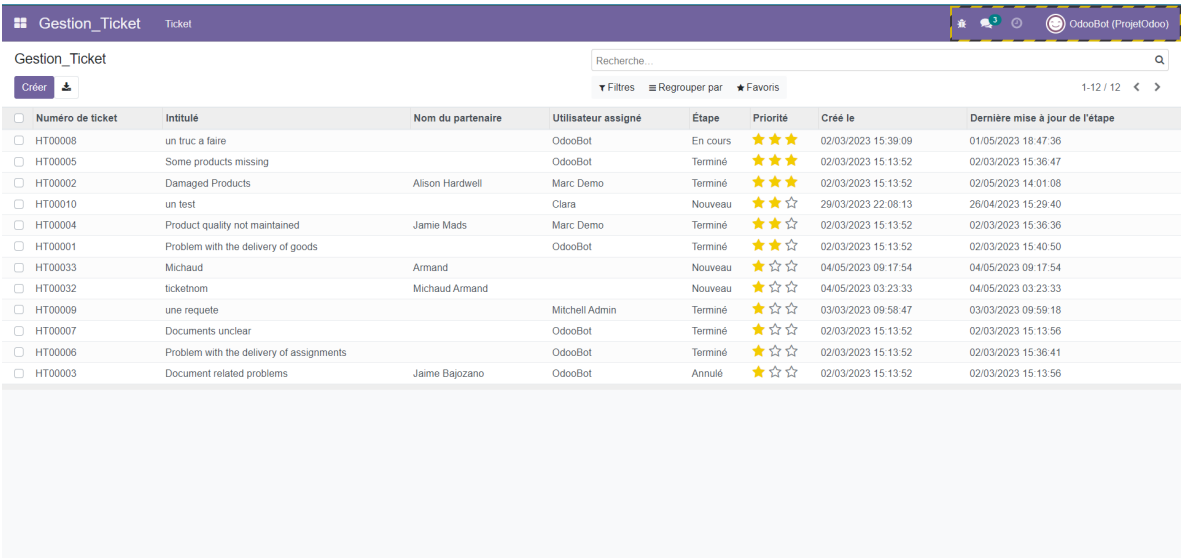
Gestion_Ticket Ticket

3 OdooBot (ProjetOdoo)

Gestion_Ticket

Recherche...

Créer

Filtres Regrouper par Favoris

1-12 / 12

| Numéro de ticket | Intitulé | Nom du partenaire | Utilisateur assigné | Étape | Priorité | Créé le | Dernière mise à jour de l'étape |
|---|---|---|---|---|---|---|---|
| HT00008 | un truc a faire | | OdooBot | En cours | ★★★ | 02/03/2023 15:39:09 | 01/05/2023 18:47:36 |
| HT00005 | Some products missing | | OdooBot | Terminé | ★★★ | 02/03/2023 15:13:52 | 02/03/2023 15:36:47 |
| HT00002 | Damaged Products | Alison Hardwell | Marc Demo | Terminé | ★★★ | 02/03/2023 15:13:52 | 02/05/2023 14:01:08 |
| HT00010 | un test | | Clara | Nouveau | ★★☆ | 29/03/2023 22:08:13 | 26/04/2023 15:29:40 |
| HT00004 | Product quality not maintained | Jamie Mads | Marc Demo | Terminé | ★★☆ | 02/03/2023 15:13:52 | 02/03/2023 15:36:36 |
| HT00001 | Problem with the delivery of goods | | OdooBot | Terminé | ★★☆ | 02/03/2023 15:13:52 | 02/03/2023 15:40:50 |
| HT00033 | Michaud | Armand | | Nouveau | ★☆☆ | 04/05/2023 09:17:54 | 04/05/2023 09:17:54 |
| HT00032 | ticketnom | Michaud Armand | | Nouveau | ★☆☆ | 04/05/2023 03:23:33 | 04/05/2023 03:23:33 |
| HT00009 | une requete | | Mitchell Admin | Terminé | ★☆☆ | 03/03/2023 09:58:47 | 03/03/2023 09:59:18 |
| HT00007 | Documents unclear | | OdooBot | Terminé | ★☆☆ | 02/03/2023 15:13:52 | 02/03/2023 15:13:56 |
| HT00006 | Problem with the delivery of assignments | | OdooBot | Terminé | ★☆☆ | 02/03/2023 15:13:52 | 02/03/2023 15:36:41 |
| HT00003 | Document related problems | Jaime Bajozano | OdooBot | Annulé | ★☆☆ | 02/03/2023 15:13:52 | 02/03/2023 15:13:56 |